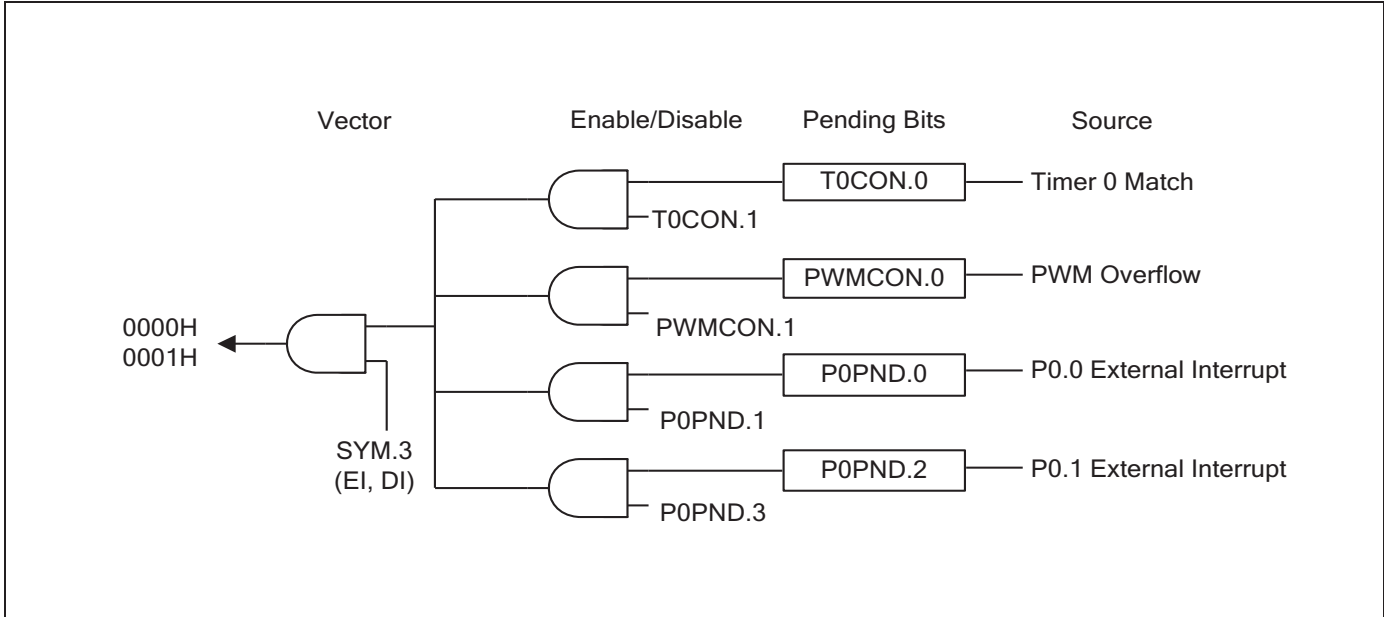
Vector

Enable/Disable

Pending Bits

Source

T0CON.0

Timer 0 Match

T0CON.1

PWMCON.0

PWM Overflow

0000H
0001H

PWMCON.1

P0PND.0

P0.0 External Interrupt

P0PND.1

SYM.3
(EI, DI)

P0PND.2

P0.1 External Interrupt

P0PND.3